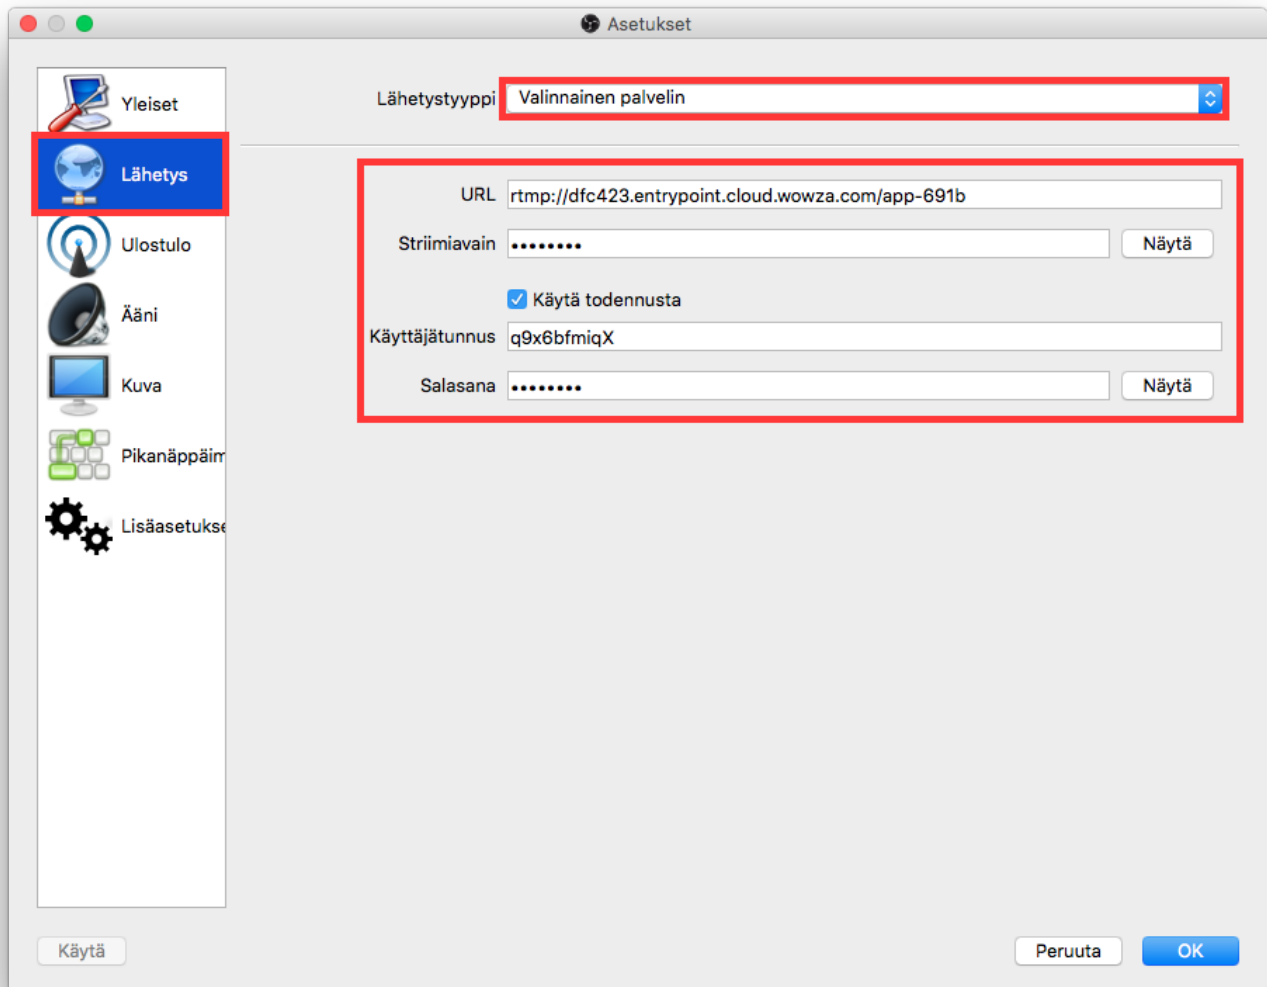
Asetukset

Yleiset
Lähetys
Ulostulo
Ääni
Kuva
Pikanäppäim
Lisäasetukse

Lähetystyyppi Valinnainen palvelin

URL rtmp://dfc423.entrypoint.cloud.wowza.com/app-691b
Striimiavain •••••••• Näytä
Käytä todennusta
Käyttäjätunnus q9x6bfmiqX
Salasana •••••••• Näytä

Käytä
Peruuta
OK